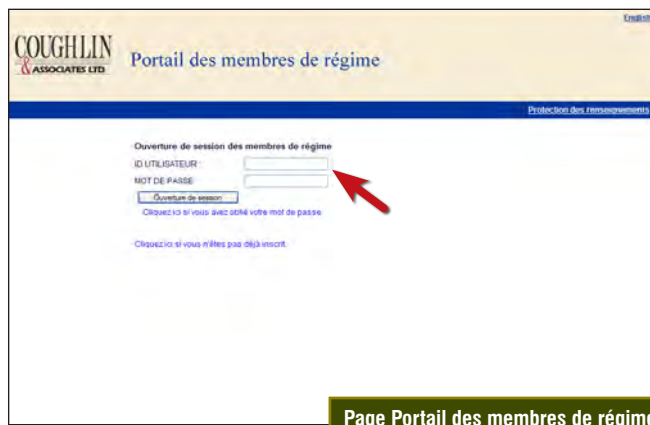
English

COUGHLIN & ASSOCIATES LTD

Portail des membres de régime

Protection des renseignements

Ouverture de session des membres de régime

ID UTILISATEUR :

MOT DE PASSE :

Ouverture de session

Cliquez ici si vous avez oblié votre mot de passe.

Cliquez ici si vous n'êtes pas déjà inscrit.

Page Portail des membres de régime